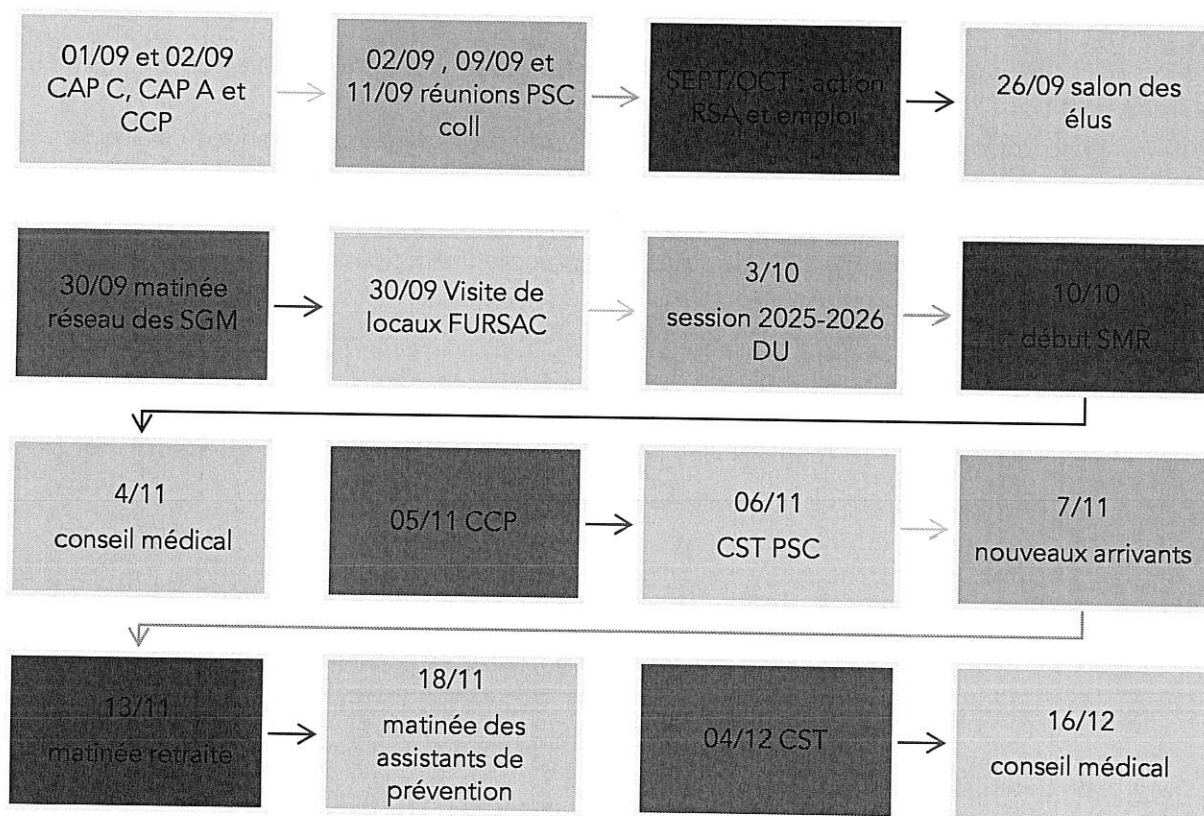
01/09 et 02/09 CAP C, CAP A et CCP

02/09 , 09/09 et 11/09 réunions PSC coll

SEPT/OCT : action RSA et emploi

26/09 salon des élus

30/09 matinée réseau des SGM

30/09 Visite de locaux FURSAC

3/10
session 2025-2026 DU

10/10
début SMR

4/11
conseil médical

05/11 CCP

06/11
CST PSC

7/11
nouveaux arrivants

13/11
matinée retraite

18/11
matinée des assistants de prévention

04/12 CST

16/12
conseil médical